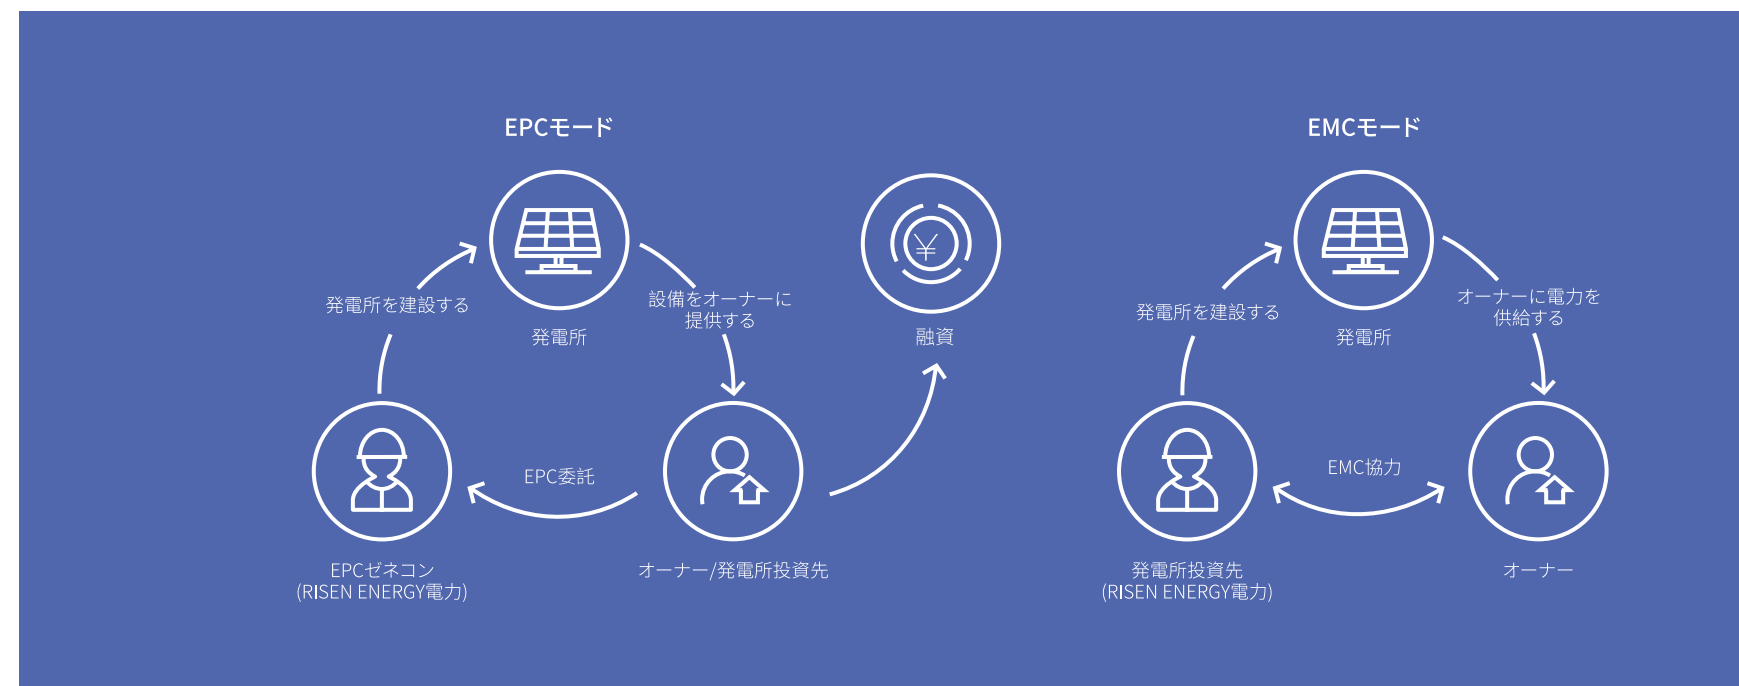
EPCモード

発電所を建設する

発電所

設備をオーナーに提供する

融資

EPC委託

EPCゼネコン
(RISEN ENERGY電力)

オーナー/発電所投資先

EMCモード

発電所を建設する

発電所

オーナーに電力を供給する

EMC協力

発電所投資先
(RISEN ENERGY電力)

オーナー